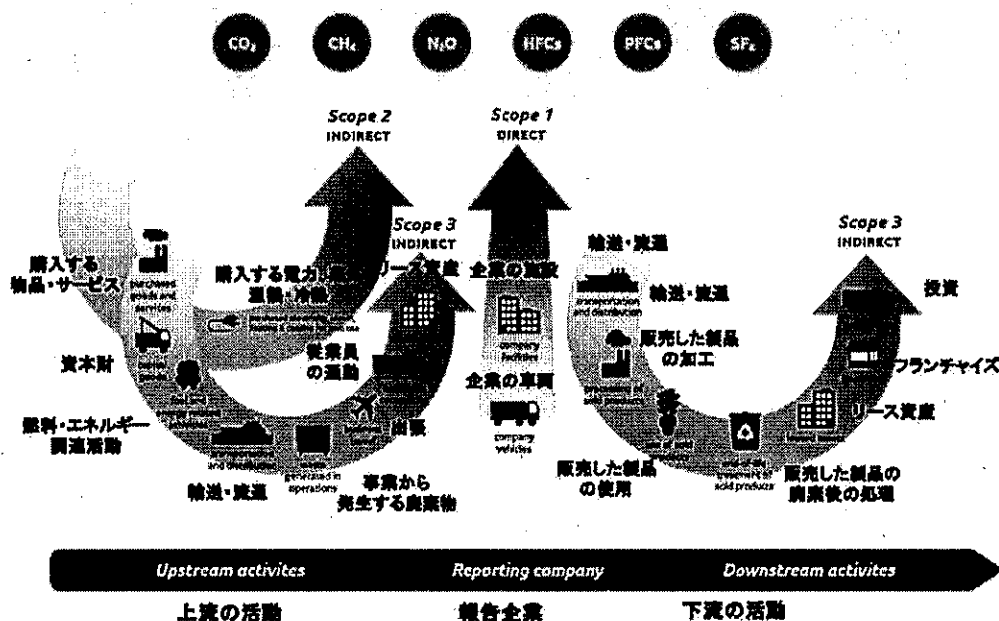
$CO_2$ $CH_4$ $N_2O$ HFCs PFCs $SF_6$

Scope 2
INDIRECT

Scope 1
DIRECT

Scope 3
INDIRECT

Scope 3
INDIRECT

購入する物品・サービス

purchased goods and services

購入する電力・蒸気・暖房・冷房

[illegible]

リース資産

企業の施設

company facilities

企業の車両

company vehicles

資本財

従業員の通勤

出張

燃料・エネルギー調達活動

輸送・流通

事業から発生する廃棄物

waste generated in operations

transportation and distribution

輸送・流通

輸送・流通

transportation and distribution

販売した製品の加工

processing of sold products

投資

フランチャイズ

リース資産

販売した製品の使用

use of sold products

end-of-life treatment of sold products

販売した製品の廃棄後の処理

Upstream activites
Reporting company
Downstream activites

上流の活動
報告企業
下流の活動